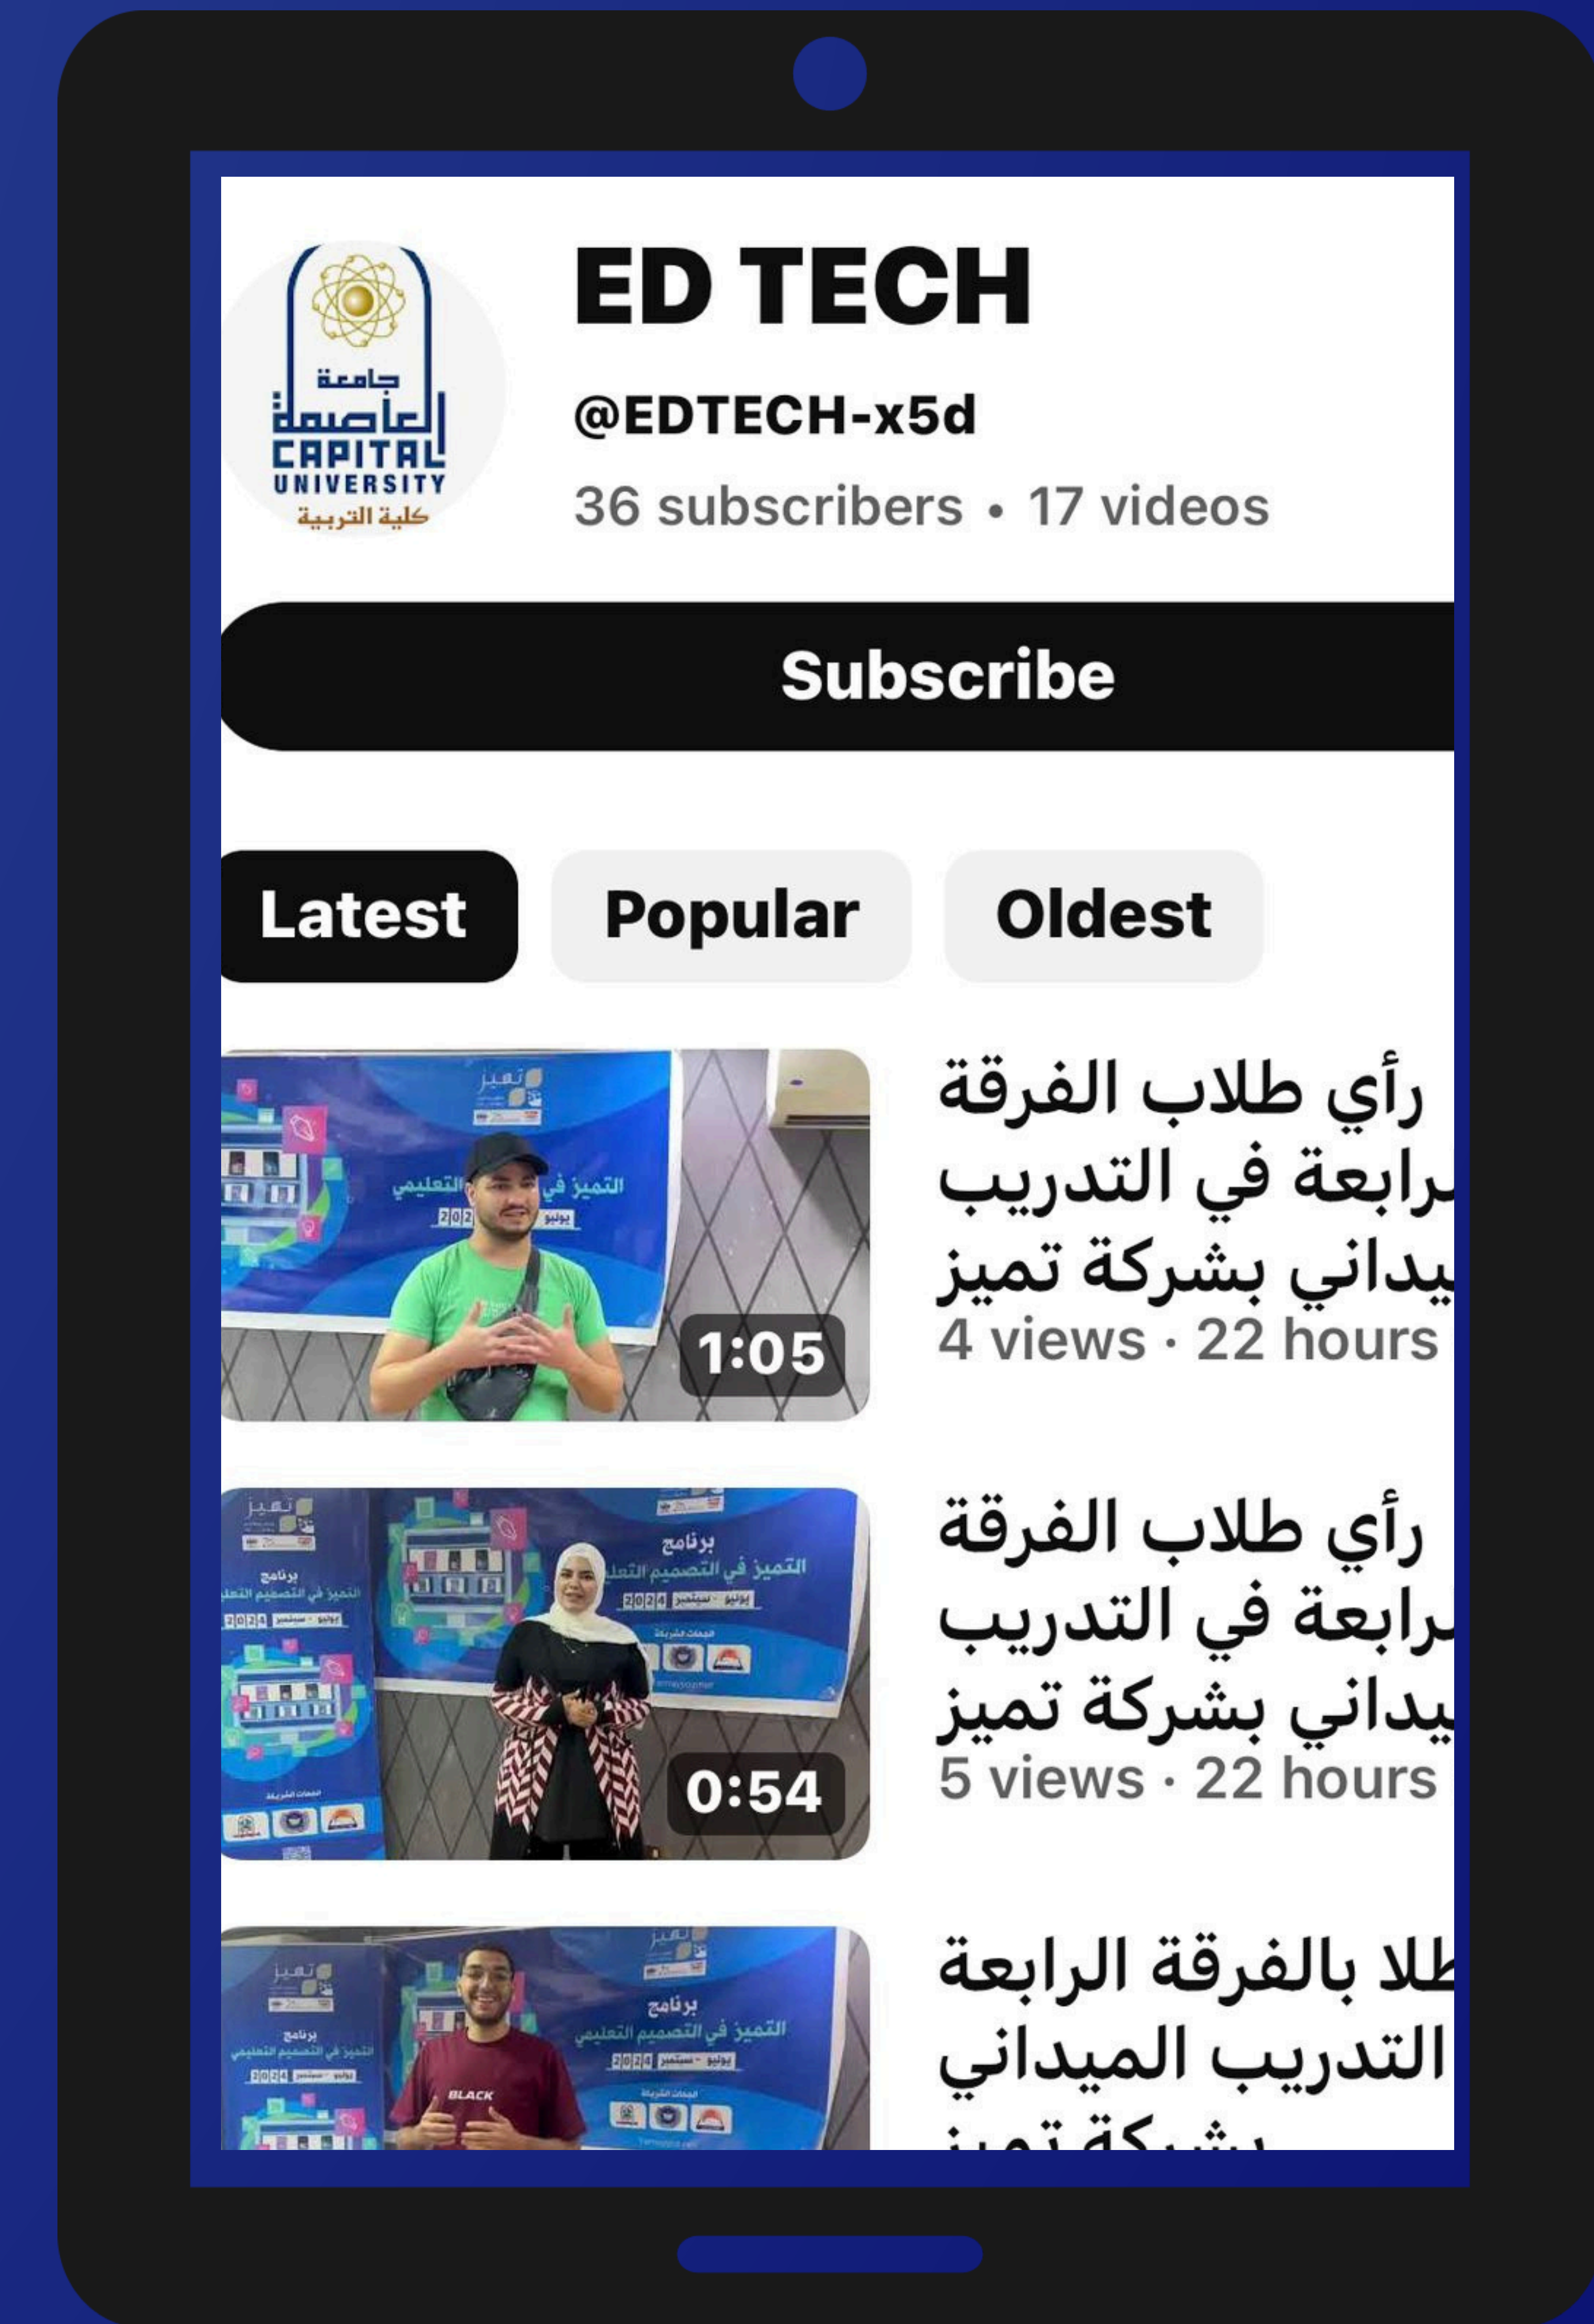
جامعة
العاصمة
CAPITAL
UNIVERSITY
كلية التربية

ED TECH

@EDTECH-x5d

36 subscribers • 17 videos

Subscribe

Latest
Popular
Oldest

تميز
التميز في التصميم التعليمي
202
يونيو

1:05

رأي طلاب الفرقة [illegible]رابعة في التدريب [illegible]يداني بشركة تميز

4 views · 22 hours

تميز
برنامج
التميز في التصميم التعليمي
2024
يونيو - سبتمبر

0:54

رأي طلاب الفرقة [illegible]رابعة في التدريب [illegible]يداني بشركة تميز

5 views · 22 hours

تميز
برنامج
التميز في التصميم التعليمي
2024
يونيو - سبتمبر
BLACK

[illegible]طلا بالفرقة الرابعة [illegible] التدريب الميداني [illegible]